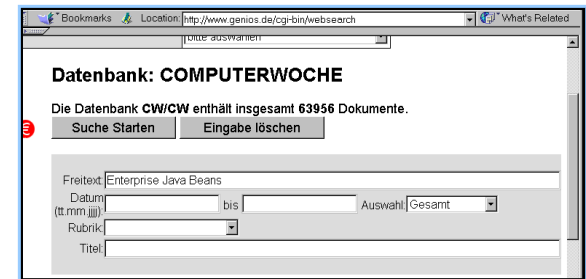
Bookmarks Location: http://www.genios.de/cgi-bin/websearch What's Related

bitte auswählen

Datenbank: COMPUTERWOCHE

Die Datenbank CW/CW enthält insgesamt 63956 Dokumente.

3

Suche Starten Eingabe löschen

Freitext: Enterprise Java Beans

Datum (tt.mm.jjjj): bis Auswahl: Gesamt

Rubrik:

Titel: